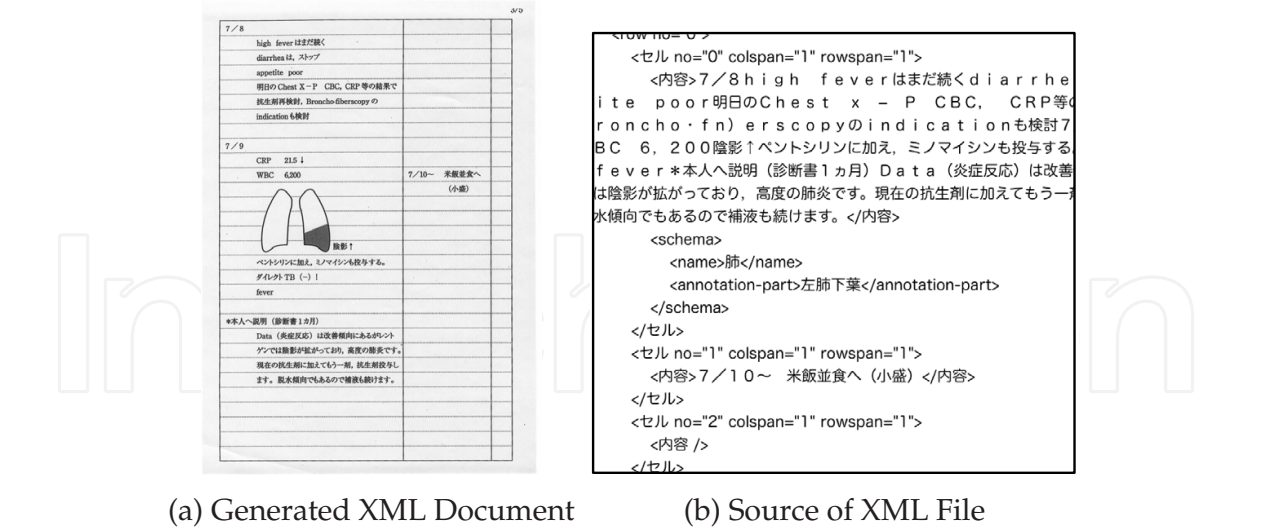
3/5

7／8
high fever はまだ続く
diarrhea は，ストップ
appetite poor
明日の Chest X－P CBC, CRP 等の結果で
抗生剤再検討，Broncho-fiberscopy の
indication も検討

7／9
CRP 21.5 ↓
WBC 6,200

7/10～ 米飯並食へ
(小盛)

陰影↑
ペントシリンに加え，ミノマイシンも投与する。
ダイレクト TB (－)！
fever

＊本人へ説明（診断書1カ月）
Data（炎症反応）は改善傾向にあるがレントゲンでは陰影が拡がっており，高度の肺炎です。現在の抗生剤に加えてもう一剤，抗生剤投与します。脱水傾向でもあるので補液も続けます。

<row no="0">
<セル no="0" colspan="1" rowspan="1">
<内容>7／8ｈｉｇｈ ｆｅｖｅｒはまだ続くｄｉａｒｒｈｅ
ｉｔｅ ｐｏｏｒ明日のＣｈｅｓｔ ｘ － Ｐ ＣＢＣ，ＣＲＰ等
ｒｏｎｃｈｏ・ｆｎ）ｅｒｓｃｏｐｙのｉｎｄｉｃａｔｉｏｎも検討7
ＢＣ 6，200陰影↑ペントシリンに加え，ミノマイシンも投与する
ｆｅｖｅｒ＊本人へ説明（診断書1ヵ月）Ｄａｔａ（炎症反応）は改善
は陰影が拡がっており，高度の肺炎です。現在の抗生剤に加えてもう一
水傾向でもあるので補液も続けます。</内容>
<schema>
<name>肺</name>
<annotation-part>左肺下葉</annotation-part>
</schema>
</セル>
<セル no="1" colspan="1" rowspan="1">
<内容>7／10～ 米飯並食へ（小盛）</内容>
</セル>
<セル no="2" colspan="1" rowspan="1">
<内容 />
</セル>

(a) Generated XML Document
(b) Source of XML File